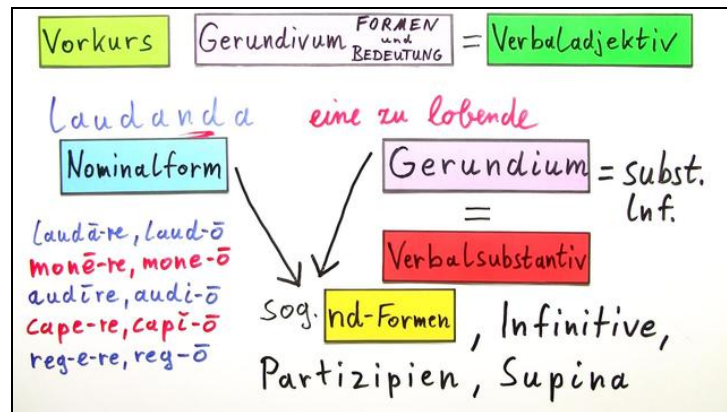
Vorkurs Gerundivum FORMEN und BEDEUTUNG = Verbaladjektiv

Laudanda eine zu lobende

Nominalform

Gerundium = subst. Inf.

=

Verbalsubstantiv

laudā-re, laud-ō
monē-re, mone-ō
audīre, audi-ō
cape-re, capi-ō
reg-e-re, reg-ō

sog. nd-Formen, Infinitive, Partizipien, Supina